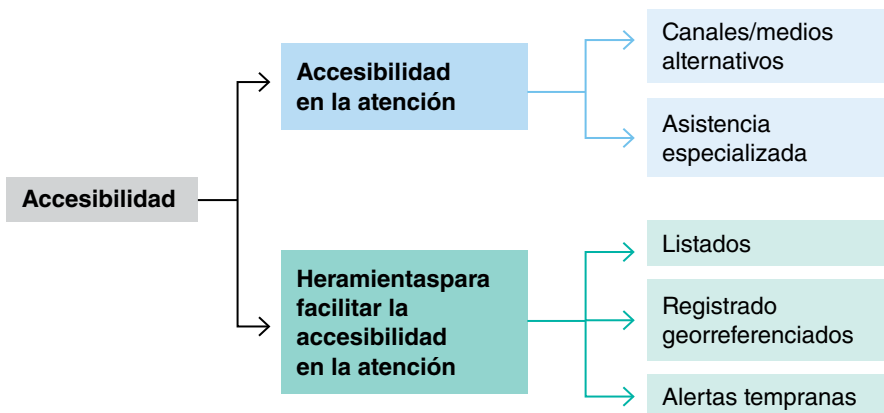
Accesibilidad

Accesibilidad en la atención

Canales/medios alternativos

Asistencia especializada

Heramientaspara facilitar la accesibilidad en la atención

Listados

Registrado georreferenciados

Alertas tempranas